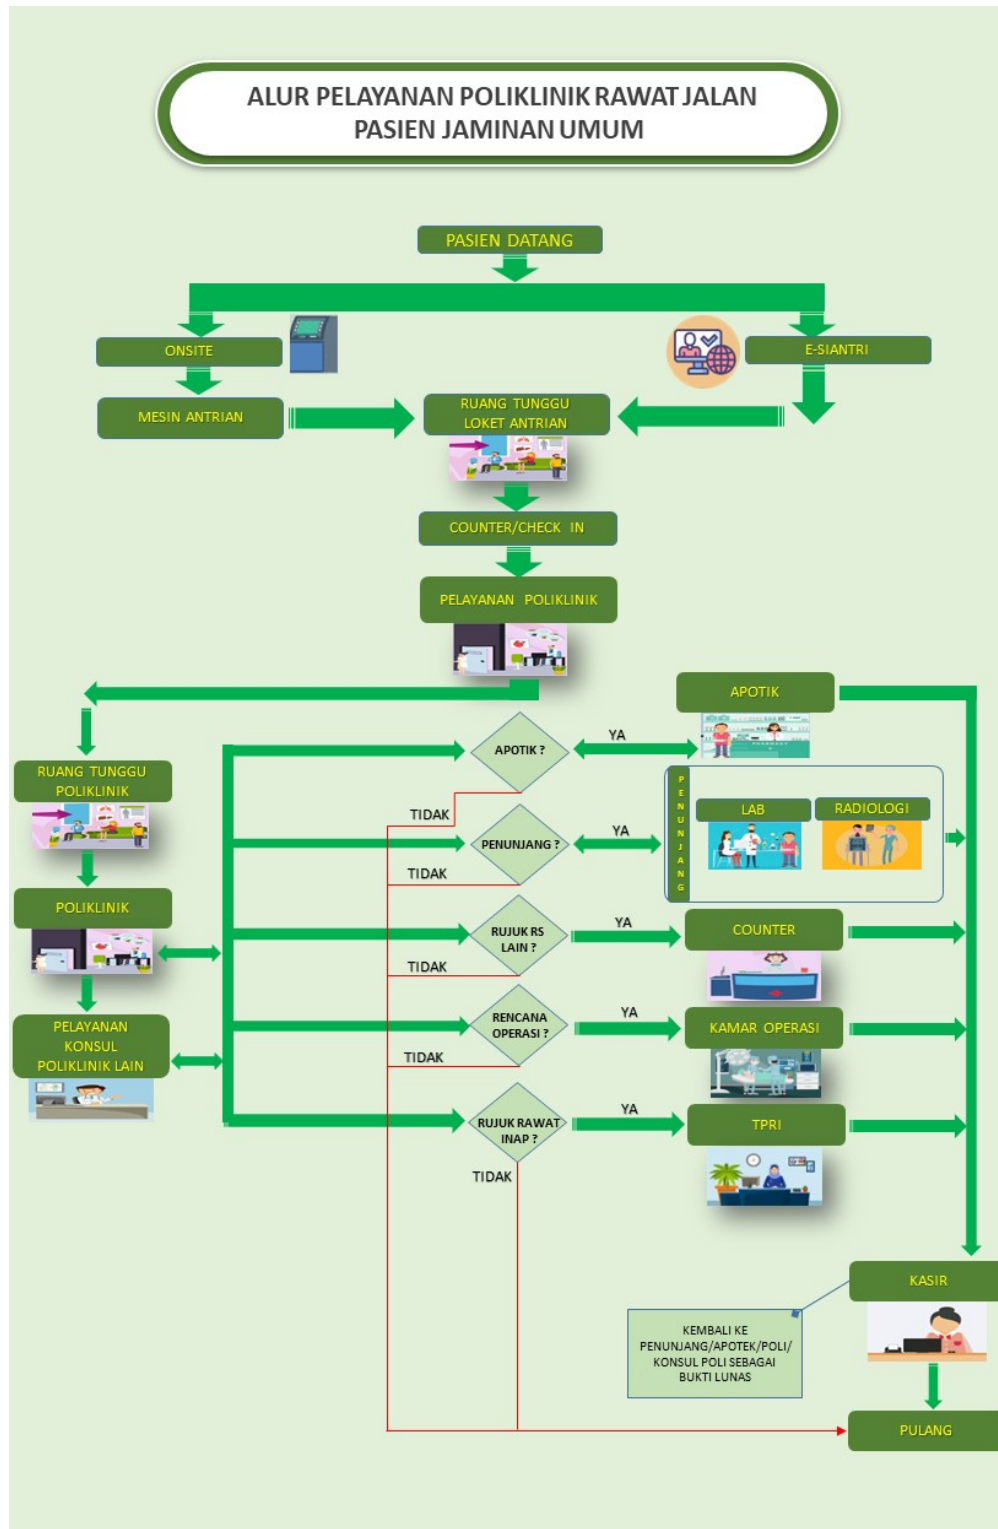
ALUR PELAYANAN POLIKLINIK RAWAT JALAN PASIEN JAMINAN UMUM

PASIEN DATANG

ONSITE

E-SIANTRI

MESIN ANTRIAN

RUANG TUNGGU LOKET ANTRIAN

COUNTER/CHECK IN

PELAYANAN POLIKLINIK

APOTIK

RUANG TUNGGU POLIKLINIK

APOTIK ?

YA

TIDAK

PENUNJANG

LAB

RADIOLOGI

PENUNJANG ?

YA

TIDAK

POLIKLINIK

RUJUK RS LAIN ?

YA

COUNTER

TIDAK

PELAYANAN KONSUL POLIKLINIK LAIN

RENCANA OPERASI ?

YA

KAMAR OPERASI

TIDAK

RUJUK RAWAT INAP ?

YA

TPRI

TIDAK

KASIR

KEMBALI KE PENUNJANG/APOTEK/POLI/ KONSUL POLI SEBAGAI BUKTI LUNAS

PULANG